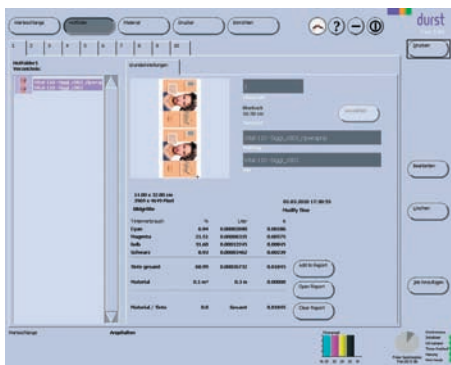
Warteschlange
Hotfolder
Material
Drucker
Berichten
durst
1 2 3 4 5 6 7 8 9 10
Drucken
Hotfolder1 Verzeichnis
Grundeinstellungen
Bearbeiten
Löschen
Job hinzufügen
Cyan
Magenta
Gelb
Schwarz
Tinte gesamt
Material
Material / Tinte
Add to Report
Open Report
Clear Report
Warteschlange
Ampelfarben